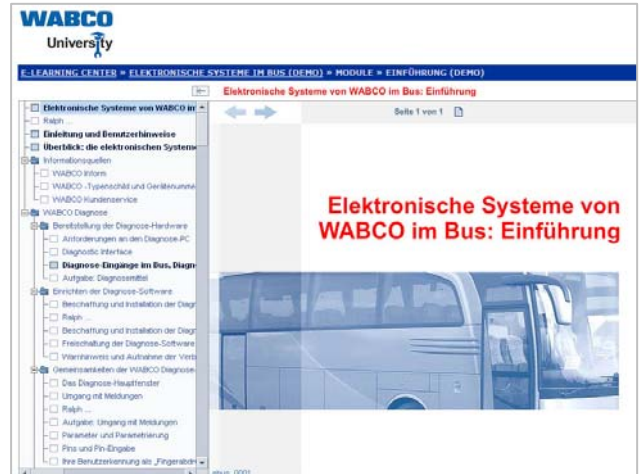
WABCO
University

E-LEARNING CENTER » ELEKTRONISCHE SYSTEME IM BUS (DEMO) » MODULE » EINFÜHRUNG (DEMO)

Elektronische Systeme von WABCO im Bus: Einführung

Elektronische Systeme von WABCO im
Ralph ...
Einleitung und Benutzerhinweise
Überblick: die elektronischen Systeme
Informationsquellen
WABCO Inform
WABCO -Typenschild und Gerätenumme
WABCO Kundenservice
WABCO Diagnose
Bereitstellung der Diagnose-Hardware
Anforderungen an den Diagnose-PC
Diagnostic Interface
Diagnose-Eingänge im Bus, Diagn
Aufgabe: Diagnosemittel
Einrichten der Diagnose-Software
Beschaffung und Installation der Diagn
Ralph ...
Beschaffung und Installation der Diagn
Freischaltung der Diagnose-Software
Warnhinweis und Aufnahme der Verb
Gemeinsamkeiten der WABCO Diagnose
Das Diagnose-Hauptfenster
Umgang mit Meldungen
Ralph ...
Aufgabe: Umgang mit Meldungen
Parameter und Parametrierung
Pins und Pin-Eingabe
Ihre Benutzerkennung als „Fingerabdr

Seite 1 von 1

Elektronische Systeme von WABCO im Bus: Einführung

ebus_0001